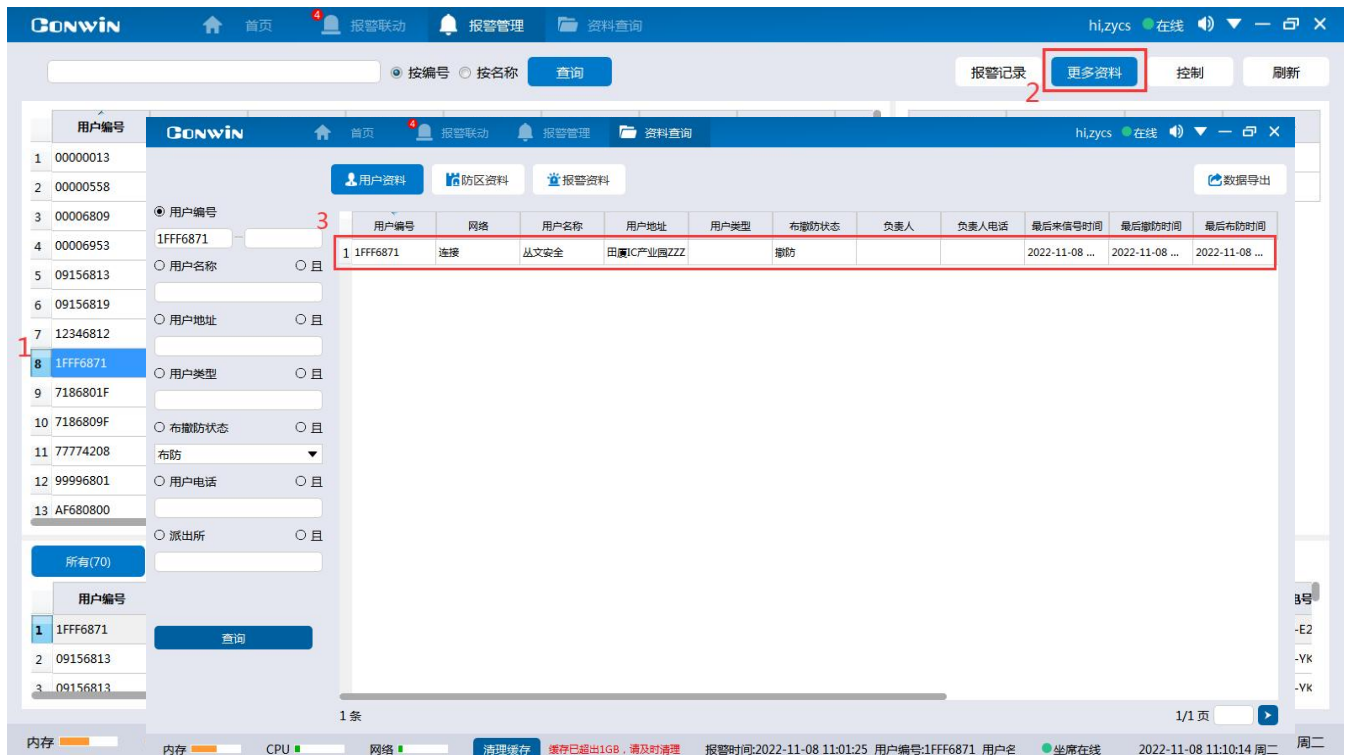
CONWIN 首页 4 报警联动 报警管理 资料查询 hi,zycs 在线

按编号 按名称 查询 报警记录 更多资料 控制 刷新

2

| | 用户编号 |
|---|---|
| 1 | 00000013 |
| 2 | 00000558 |
| 3 | 00006809 |
| 4 | 00006953 |
| 5 | 09156813 |
| 6 | 09156819 |
| 7 | 12346812 |
| 8 | 1FFF6871 |
| 9 | 7186801F |
| 10 | 7186809F |
| 11 | 77774208 |
| 12 | 99996801 |
| 13 | AF680800 |

1

所有(70)

| | 用户编号 |
|---|---|
| 1 | 1FFF6871 |
| 2 | 09156813 |
| 3 | 09156813 |

CONWIN 首页 4 报警联动 报警管理 资料查询 hi,zycs 在线

用户资料 防区资料 报警资料 数据导出

用户编号 1FFF6871 –
用户名称 且
用户地址 且
用户类型 且
布撤防状态 且
布防
用户电话 且
派出所 且
查询

3

| | 用户编号 | 网络 | 用户名称 | 用户地址 | 用户类型 | 布撤防状态 | 负责人 | 负责人电话 | 最后来信号时间 | 最后撤防时间 | 最后布防时间 |
|---|---|---|---|---|---|---|---|---|---|---|---|
| 1 | 1FFF6871 | 连接 | 丛文安全 | 田厦IC产业园ZZZ | | 撤防 | | | 2022-11-08 ... | 2022-11-08 ... | 2022-11-08 ... |

1条 1/1 页

号 -E2 -YK -YK

内存 内存 CPU 网络 清理缓存 缓存已超出1GB，请及时清理 报警时间:2022-11-08 11:01:25 用户编号:1FFF6871 用户名 坐席在线 2022-11-08 11:10:14 周二 周二